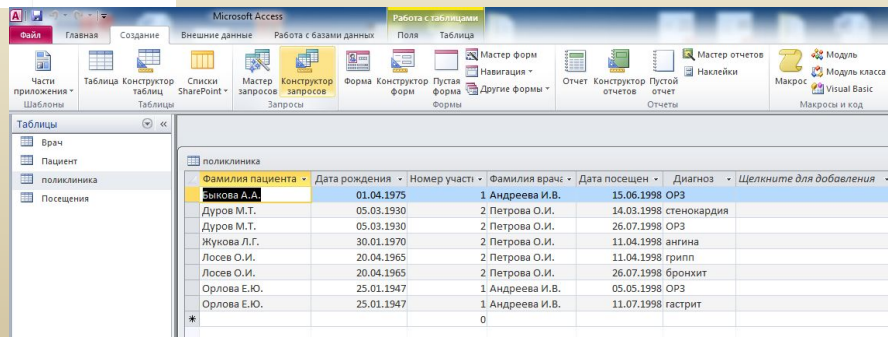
Microsoft Access
Работа с таблицами
Файл | Главная | Создание | Внешние данные | Работа с базами данных | Поля | Таблица

Части приложения | Шаблоны
Таблица | Конструктор таблиц | Списки SharePoint | Таблицы
Мастер запросов | Конструктор запросов | Запросы
Форма | Конструктор форм | Пустая форма | Мастер форм | Навигация | Другие формы | Формы
Отчет | Конструктор отчетов | Пустой отчет | Мастер отчетов | Наклейки | Отчеты
Макрос | Модуль | Модуль класса | Visual Basic | Макросы и код

Таблицы
Врач
Пациент
поликлиника
Посещения

поликлиника

| Фамилия пациента | Дата рождения | Номер участі | Фамилия врача | Дата посещен | Диагноз | Щелкните для добавления |
|---|---|---|---|---|---|---|
| Быкова А.А. | 01.04.1975 | 1 | Андреева И.В. | 15.06.1998 | ОРЗ | |
| Дуров М.Т. | 05.03.1930 | 2 | Петрова О.И. | 14.03.1998 | стенокардия | |
| Дуров М.Т. | 05.03.1930 | 2 | Петрова О.И. | 26.07.1998 | ОРЗ | |
| Жукова Л.Г. | 30.01.1970 | 2 | Петрова О.И. | 11.04.1998 | ангина | |
| Лосев О.И. | 20.04.1965 | 2 | Петрова О.И. | 11.04.1998 | грипп | |
| Лосев О.И. | 20.04.1965 | 2 | Петрова О.И. | 26.07.1998 | бронхит | |
| Орлова Е.Ю. | 25.01.1947 | 1 | Андреева И.В. | 05.05.1998 | ОРЗ | |
| Орлова Е.Ю. | 25.01.1947 | 1 | Андреева И.В. | 11.07.1998 | гастрит | |
| * | | 0 | | | | |